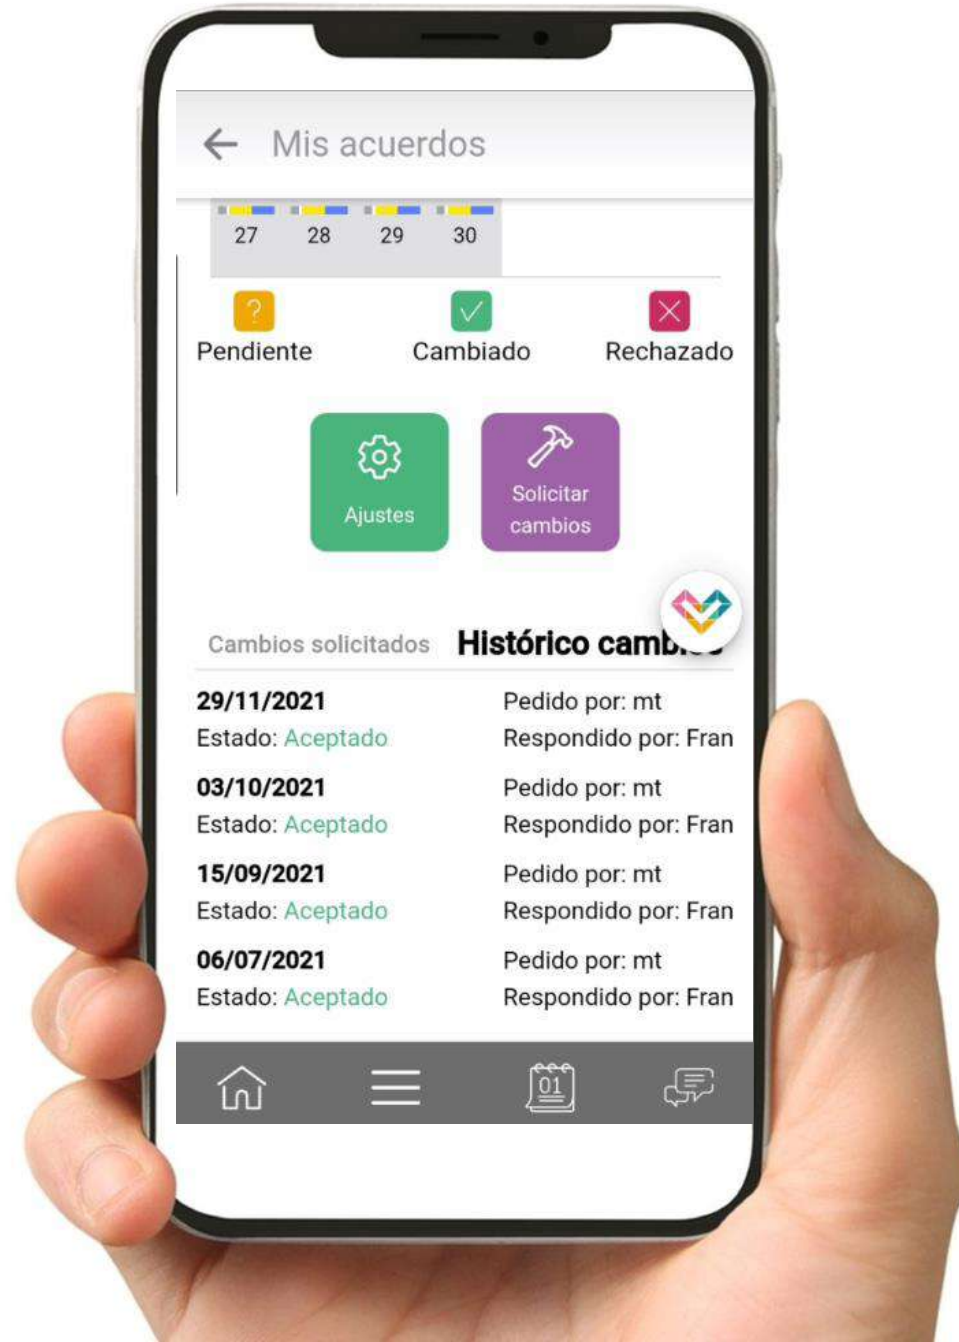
Mis acuerdos

27 28 29 30

? Pendiente
Cambiado
Rechazado

Ajustes

Solicitar cambios

Cambios solicitados
Histórico camb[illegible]

29/11/2021
Estado: Aceptado
Pedido por: mt
Respondido por: Fran

03/10/2021
Estado: Aceptado
Pedido por: mt
Respondido por: Fran

15/09/2021
Estado: Aceptado
Pedido por: mt
Respondido por: Fran

06/07/2021
Estado: Aceptado
Pedido por: mt
Respondido por: Fran

01